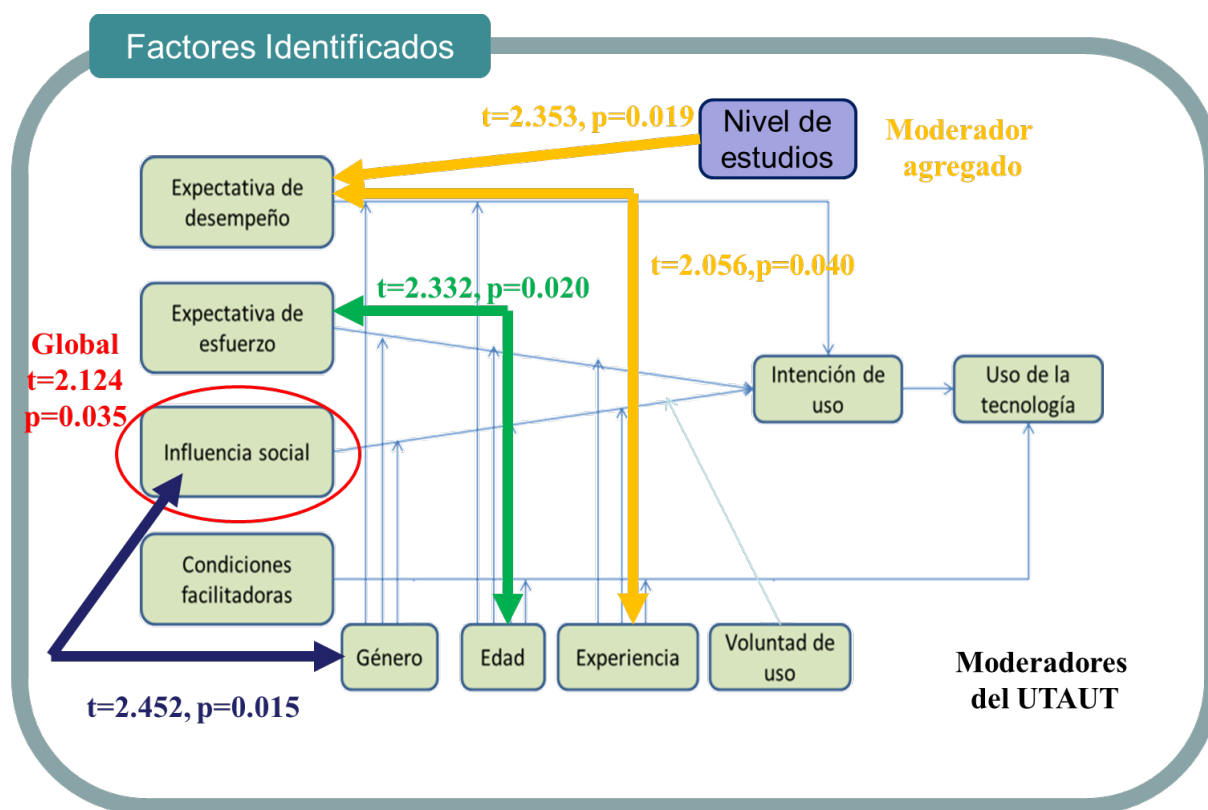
Factores Identificados

t=2.353, p=0.019

Nivel de estudios

Moderador agregado

Expectativa de desempeño

t=2.056,p=0.040

t=2.332, p=0.020

Expectativa de esfuerzo

Global
t=2.124
p=0.035

Intención de uso

Uso de la tecnología

Influencia social

Condiciones facilitadoras

Género

Edad

Experiencia

Voluntad de uso

Moderadores del UTAUT

t=2.452, p=0.015